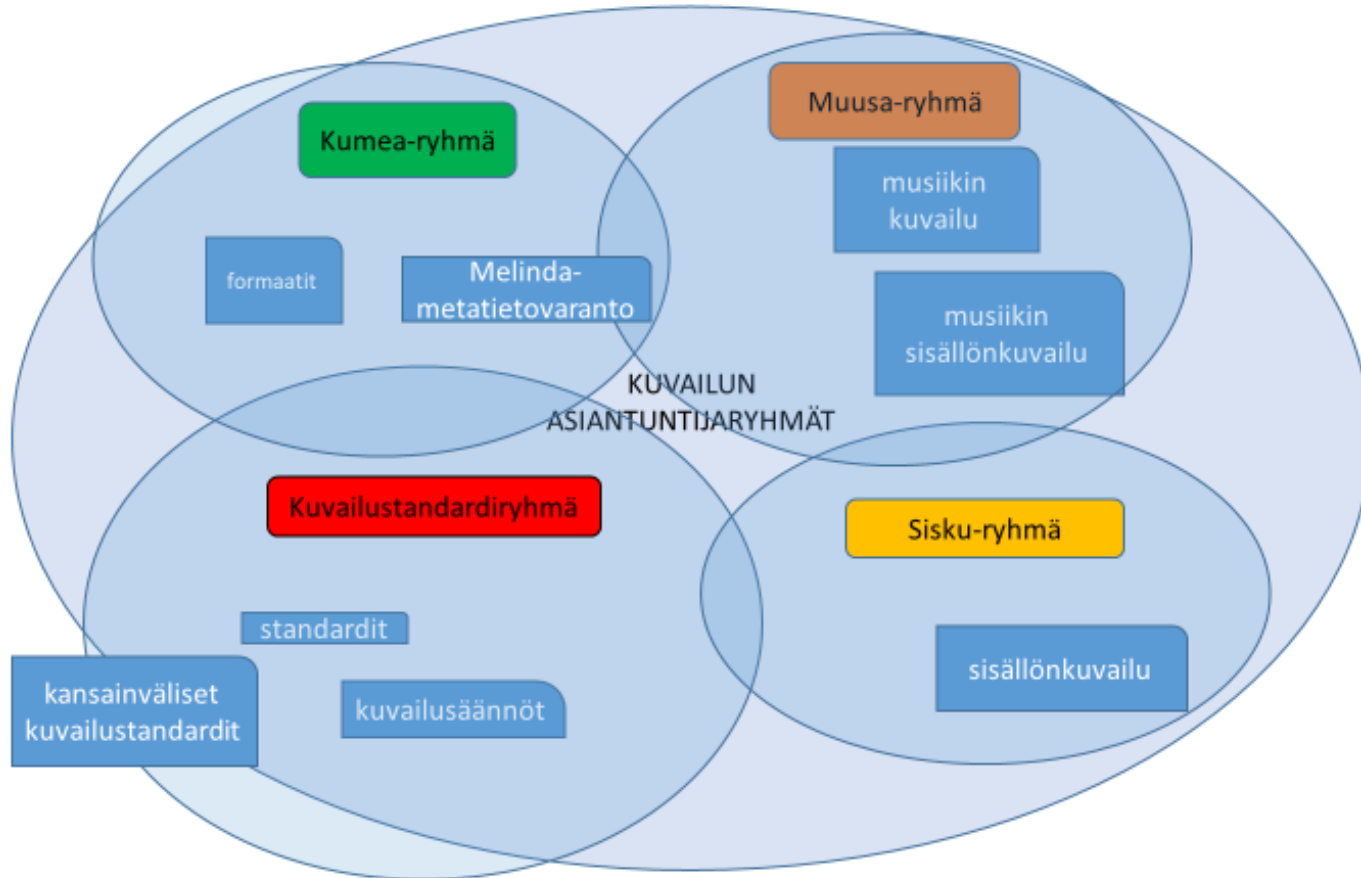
Kumea-ryhmä

formaatit

Melinda-metatietovaranto

Muusa-ryhmä

musiikin kuvailu

musiikin sisällönkuvailu

KUVAILUN ASIANTUNTIJARYHMÄT

Kuvailustandardiryhmä

standardit

kansainväliset kuvailustandardit

kuvailusäännöt

Sisku-ryhmä

sisällönkuvailu